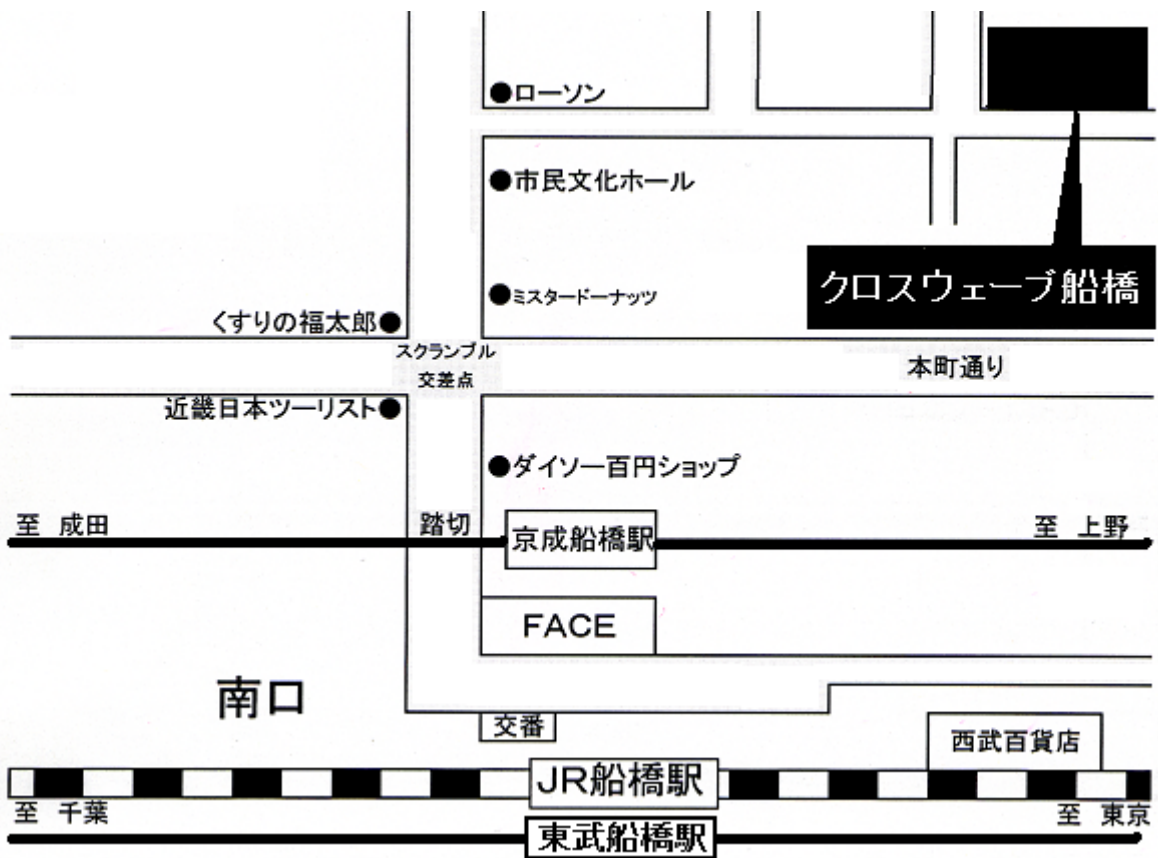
●ローソン

●市民文化ホール

クロスウェーブ船橋

●ミスタードーナッツ

くすりの福太郎●

スクランブル交差点

本町通り

近畿日本ツーリスト●

●ダイソー百円ショップ

至 成田

踏切

京成船橋駅

至 上野

FACE

南口

交番

西武百貨店

JR船橋駅

至 千葉

至 東京

東武船橋駅